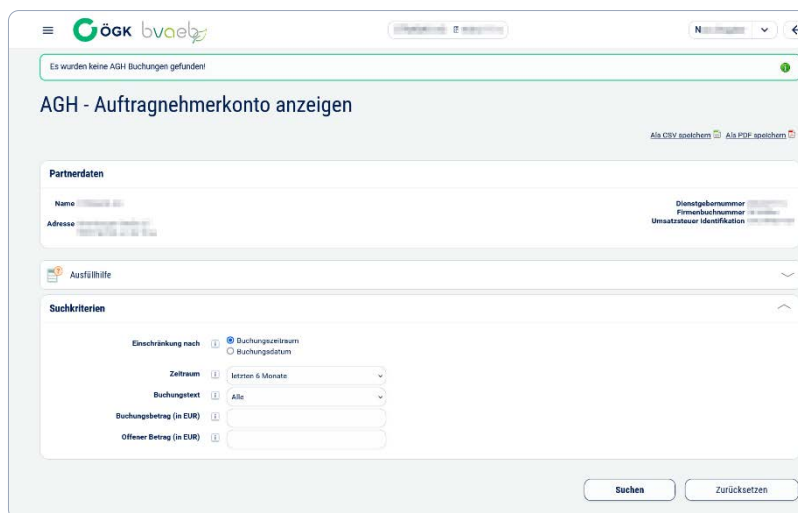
ÖGK bvaeb

Es wurden keine AGH Buchungen gefunden!

AGH - Auftragnehmerkonto anzeigen

Als CSV speichern Als PDF speichern

Partnerdaten

Name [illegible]
Adresse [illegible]

Dienstgebernummer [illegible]
Firmenbuchnummer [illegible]
Umsatzsteuer Identifikation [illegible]

Ausfüllhilfe

Suchkriterien

Einschränkung nach
Buchungszeitraum
Buchungsdatum

Zeitraum letzten 6 Monate
Buchungstext Alle
Buchungsbetrag (in EUR)
Offener Betrag (in EUR)

Suchen
Zurücksetzen